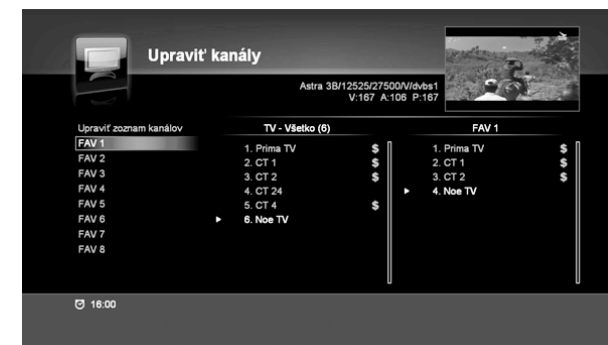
Upraviť kanály

Astra 3B/12525/27500/V/dvbs1
V:167 A:106 P:167

Upraviť zoznam kanálov
FAV 1
FAV 2
FAV 3
FAV 4
FAV 5
FAV 6
FAV 7
FAV 8

TV - Všetko (6)
1. Prima TV $
2. CT 1 $
3. CT 2 $
4. CT 24
5. CT 4 $
6. Noe TV

FAV 1
1. Prima TV $
2. CT 1 $
3. CT 2 $
4. Noe TV

16:00